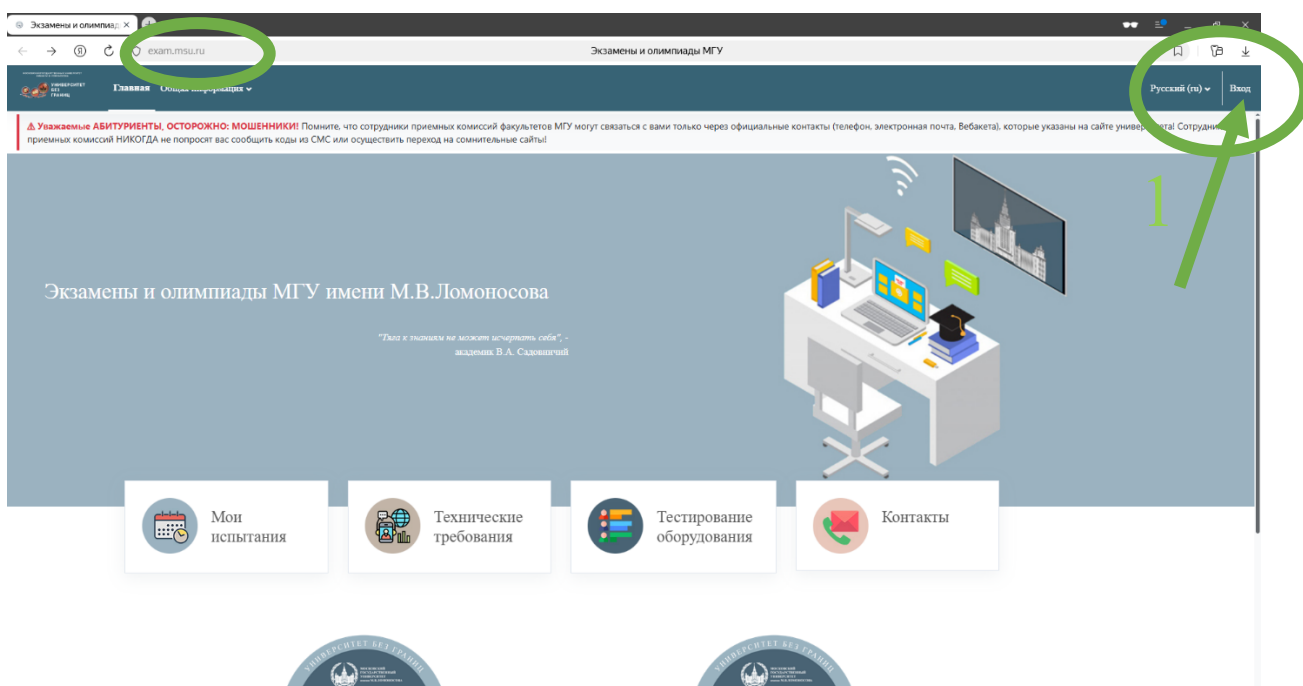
Экзамены и олимпиад ×

exam.msu.ru

Экзамены и олимпиады МГУ

УНИВЕРСИТЕТ БЕЗ ГРАНИЦ

Главная Общая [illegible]

Русский (ru) Вход

⚠ Уважаемые АБИТУРИЕНТЫ, ОСТОРОЖНО: МОШЕННИКИ! Помните, что сотрудники приемных комиссий факультетов МГУ могут связаться с вами только через официальные контакты (телефон, электронная почта, Вебакета), которые указаны на сайте универ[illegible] Сотрудни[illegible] приемных комиссий НИКОГДА не попросят вас сообщить коды из СМС или осуществить переход на сомнительные сайты!

1

Экзамены и олимпиады МГУ имени М.В.Ломоносова

"Тяга к знаниям не может исчерпать себя", - академик В.А. Садовничий

Мои испытания

Технические требования

Тестирование оборудования

Контакты

УНИВЕРСИТЕТ БЕЗ ГРАНИЦ

УНИВЕРСИТЕТ БЕЗ ГРАНИЦ